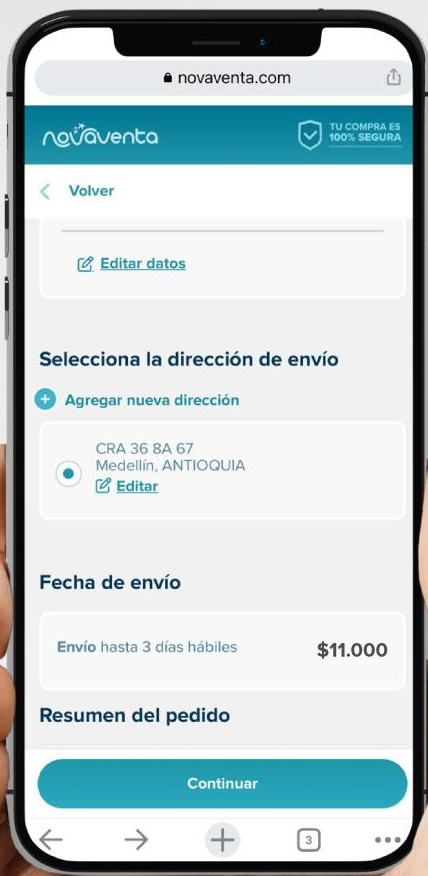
novaventa.com

novaventa

TU COMPRA ES 100% SEGURA

Volver

Editar datos

Selecciona la dirección de envío

Agregar nueva dirección

CRA 36 8A 67
Medellín, ANTIOQUIA

Editar

Fecha de envío

Envío hasta 3 días hábiles $11.000

Resumen del pedido

Continuar

3